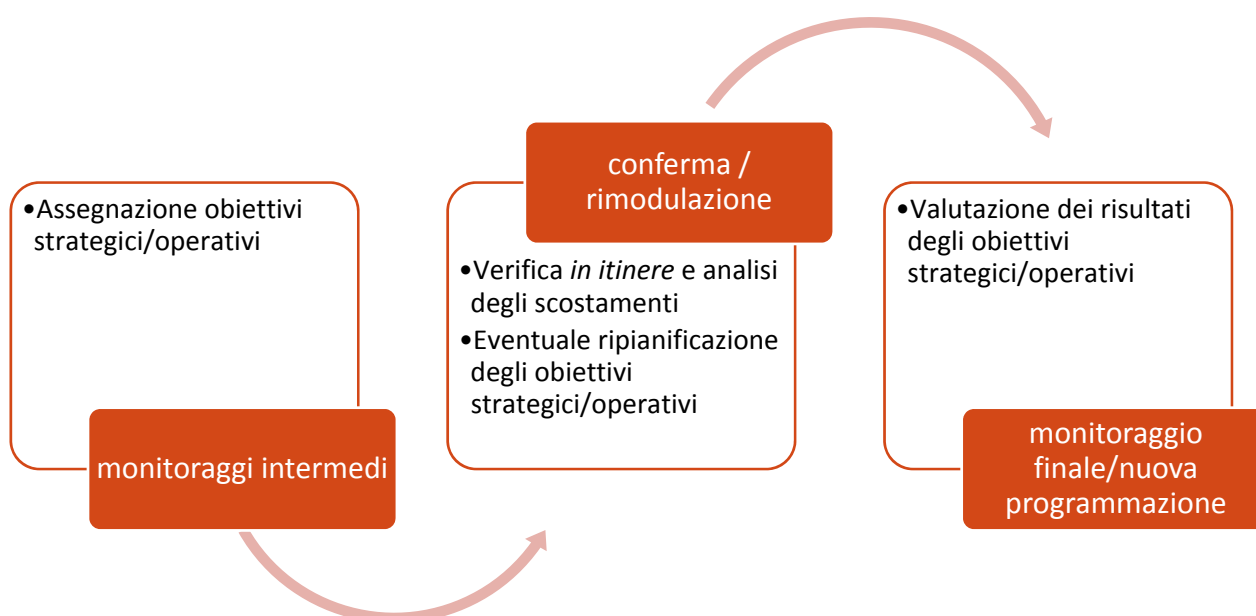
•Assegnazione obiettivi strategici/operativi

monitoraggi intermedi

conferma / rimodulazione

•Verifica *in itinere* e analisi degli scostamenti
•Eventuale ripianificazione degli obiettivi strategici/operativi

•Valutazione dei risultati degli obiettivi strategici/operativi

monitoraggio finale/nuova programmazione